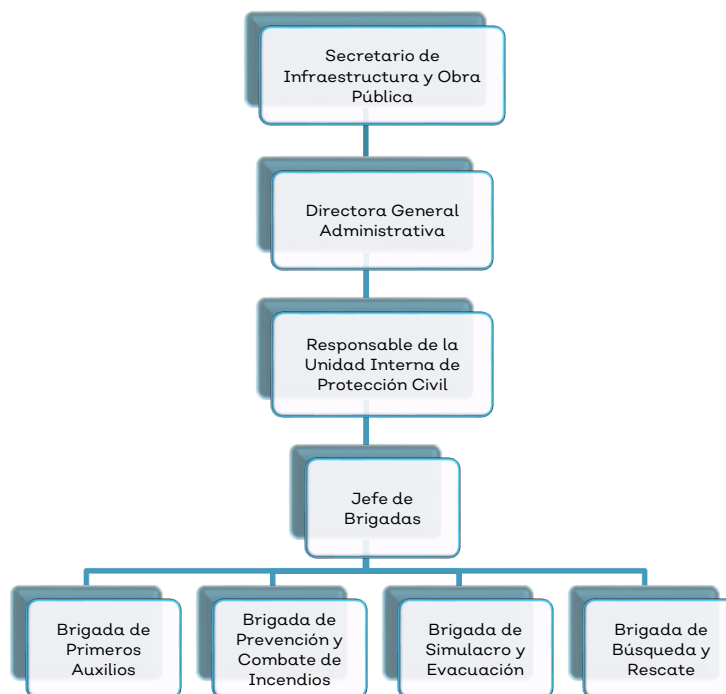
Secretario de Infraestructura y Obra Pública

Directora General Administrativa

Responsable de la Unidad Interna de Protección Civil

Jefe de Brigadas

Brigada de Primeros Auxilios

Brigada de Prevención y Combate de Incendios

Brigada de Simulacro y Evacuación

Brigada de Búsqueda y Rescate